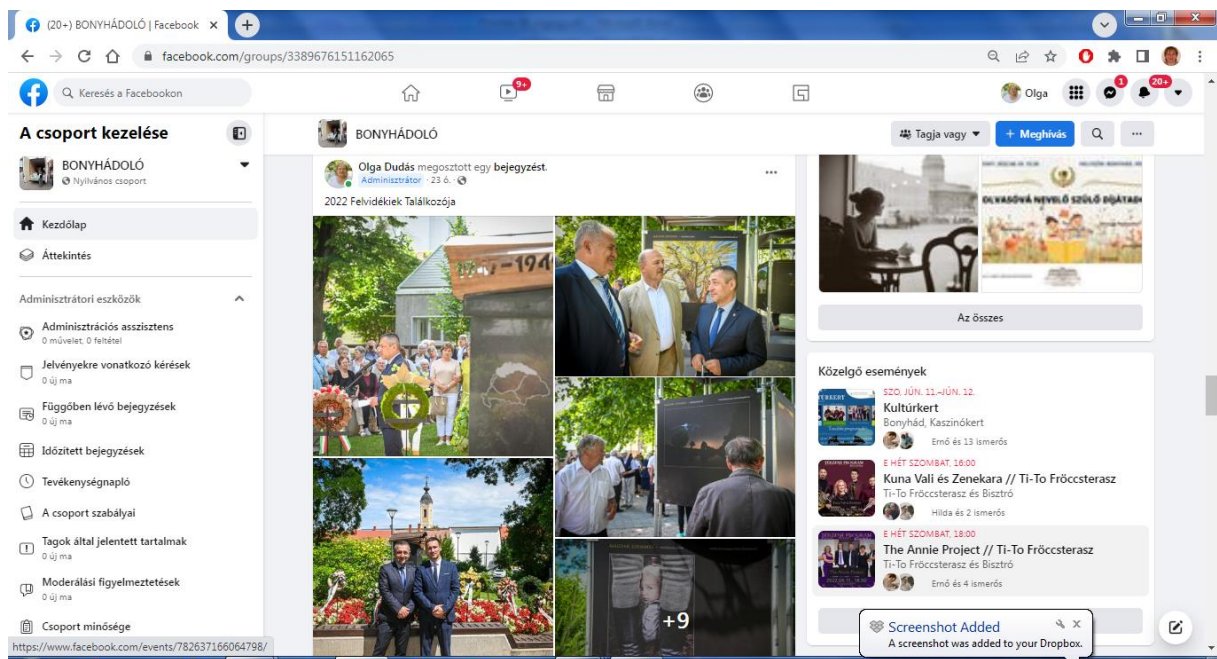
(20+) BONYHÁDOLÓ | Facebook ×

facebook.com/groups/3389676151162065

Keresés a Facebookon

9+

Olga

1

20+

A csoport kezelése

BONYHÁDOLÓ

Nyilvános csoport

Kezdőlap

Áttekintés

Adminisztrátori eszközök

Adminisztrációs asszisztens
0 művelet, 0 feltétel

Jelvényekre vonatkozó kérések
0 új ma

Függőben lévő bejegyzések
0 új ma

Időzített bejegyzések

Tevékenységnapló

A csoport szabályai

Tagok által jelentett tartalmak
0 új ma

Moderálási figyelmeztetések
0 új ma

Csoport minősége

https://www.facebook.com/events/782637166064798/

BONYHÁDOLÓ

Tagja vagy

+ Meghívás

Olga Dudás megosztott egy bejegyzést.
Adminisztrátor · 23 ó.

2022 Felvidékiek Találkozója

1946

+9

OLVASÓVÁ NEVELŐ SZÜLŐ DIJÁTADÓ

Az összes

Közelgő események

SZO, JÚN. 11.–JÚN. 12.
Kultúrkert
Bonyhád, Kaszinókert
Ernő és 13 ismerős

E HÉT SZOMBAT, 16:00
Kuna Vali és Zenekara // Ti-To Fröccsterasz
Ti-To Fröccsterasz és Bisztró
Hilda és 2 ismerős

E HÉT SZOMBAT, 18:00
The Annie Project // Ti-To Fröccsterasz
Ti-To Fröccsterasz és Bisztró
Ernő és 4 ismerős

Screenshot Added
A screenshot was added to your Dropbox.